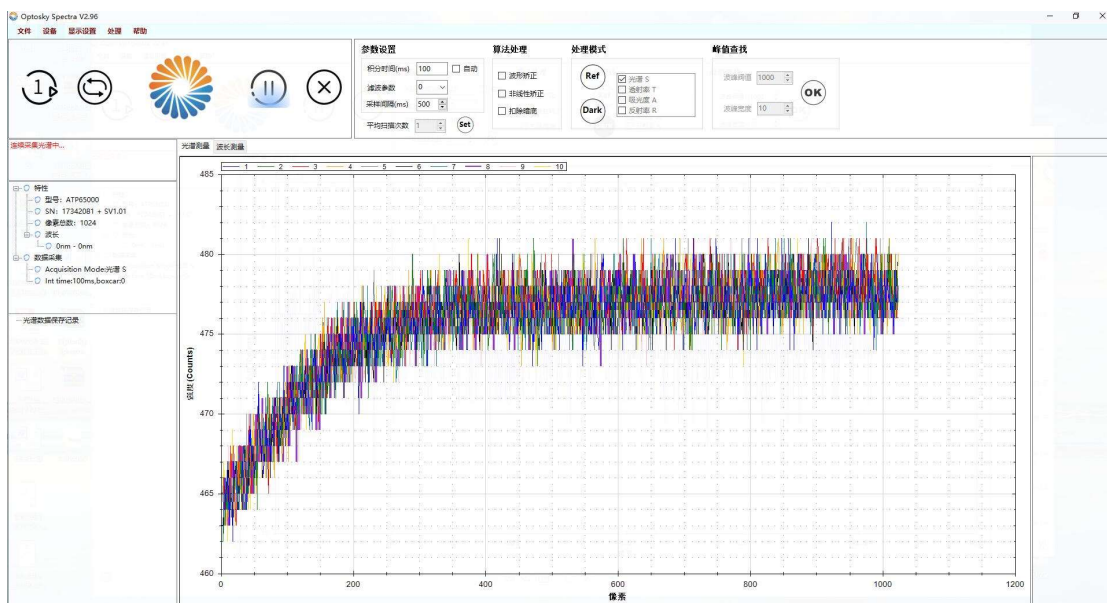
Optosky Spectra V2.96
文件 设备 显示设置 处理 帮助

参数设置
积分时间(ms) 100 自动
滤波参数 0
采样间隔(ms) 500
平均扫描次数 1 Set

算法处理
波形矫正
非线性矫正
扣除暗底

处理模式
Ref
Dark
光谱 S
透射率 T
吸光度 A
反射率 R

峰值查找
波峰阈值 1000
波峰宽度 10
OK

连续采集光谱中...

特性
型号：ATP65000
SN：17342081 + SV1.01
像素总数：1024
波长
0nm - 0nm
数据采集
Acquisition Mode:光谱 S
Int time:100ms,boxcar:0

光谱数据保存记录

光谱测量 波长测量

1 2 3 4 5 6 7 8 9 10

485
480
475
470
465
460

强度 (Counts)

0 200 400 600 800 1000 1200
像素